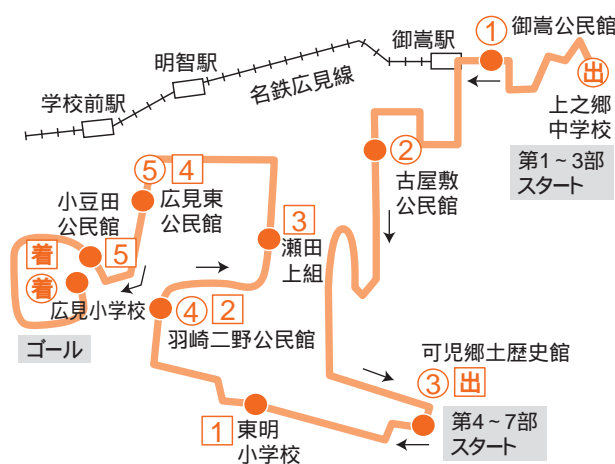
御嵩駅
①御嵩公民館
出
上之郷
中学校
第1～3部
スタート
明智駅
学校前駅
名鉄広見線
②
古屋敷
公民館
⑤ 4
広見東
公民館
小豆田
公民館
着 5
着
広見小学校
ゴール
3
瀬田
上組
④ 2
羽崎二野公民館
可児郷土歴史館
③ 出
第4～7部
スタート
1 東明
小学校